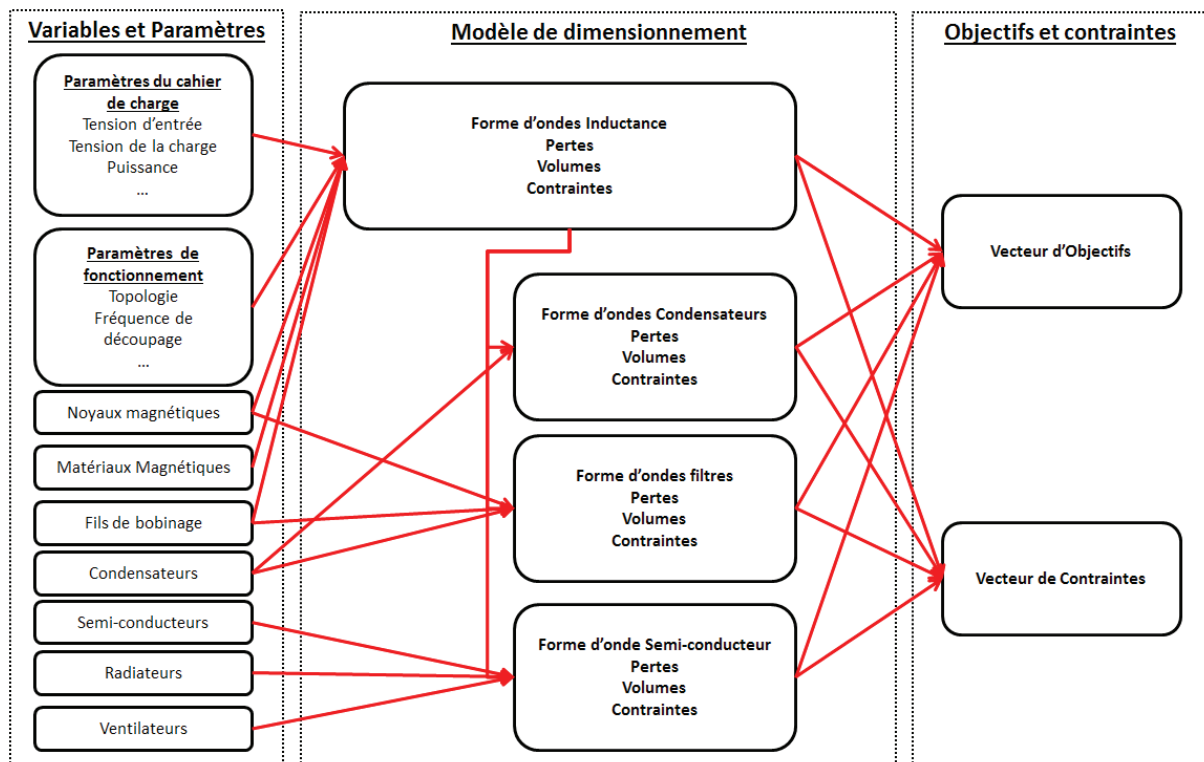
Variables et Paramètres

Paramètres du cahier de charge
Tension d'entrée
Tension de la charge
Puissance
…

Paramètres de fonctionnement
Topologie
Fréquence de découpage
…

Noyaux magnétiques

Matériaux Magnétiques

Fils de bobinage

Condensateurs

Semi-conducteurs

Radiateurs

Ventilateurs

Modèle de dimensionnement

Forme d'ondes Inductance
Pertes
Volumes
Contraintes

Forme d'ondes Condensateurs
Pertes
Volumes
Contraintes

Forme d'ondes filtres
Pertes
Volumes
Contraintes

Forme d'onde Semi-conducteur
Pertes
Volumes
Contraintes

Objectifs et contraintes

Vecteur d'Objectifs

Vecteur de Contraintes